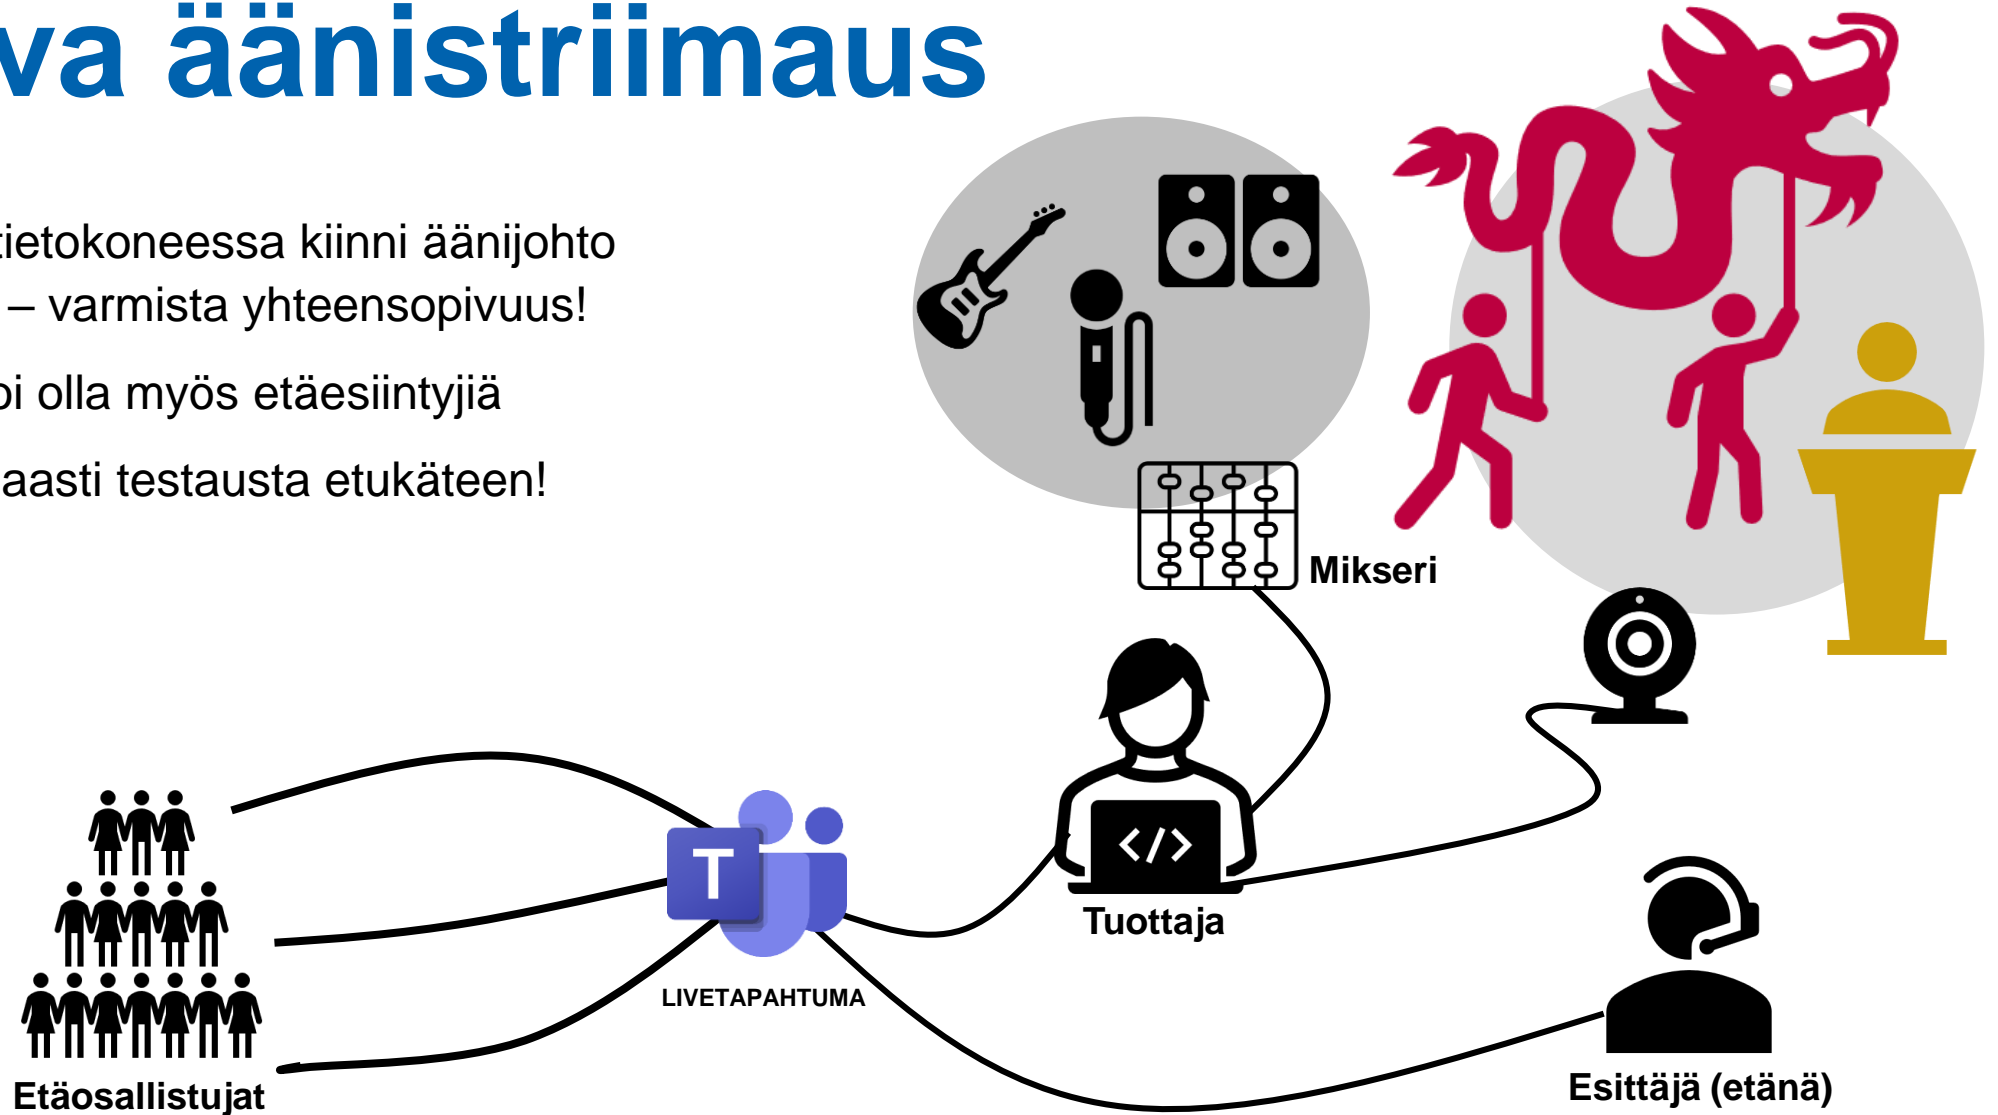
va äänistriimaus

tietokoneessa kiinni äänijohto – varmista yhteensopivuus!

oi olla myös etäesiintyjiä

aasti testausta etukäteen!

Mikseri

T

LIVETAPAHTUMA

Tuottaja

Etäosallistujat

Esittäjä (etänä)